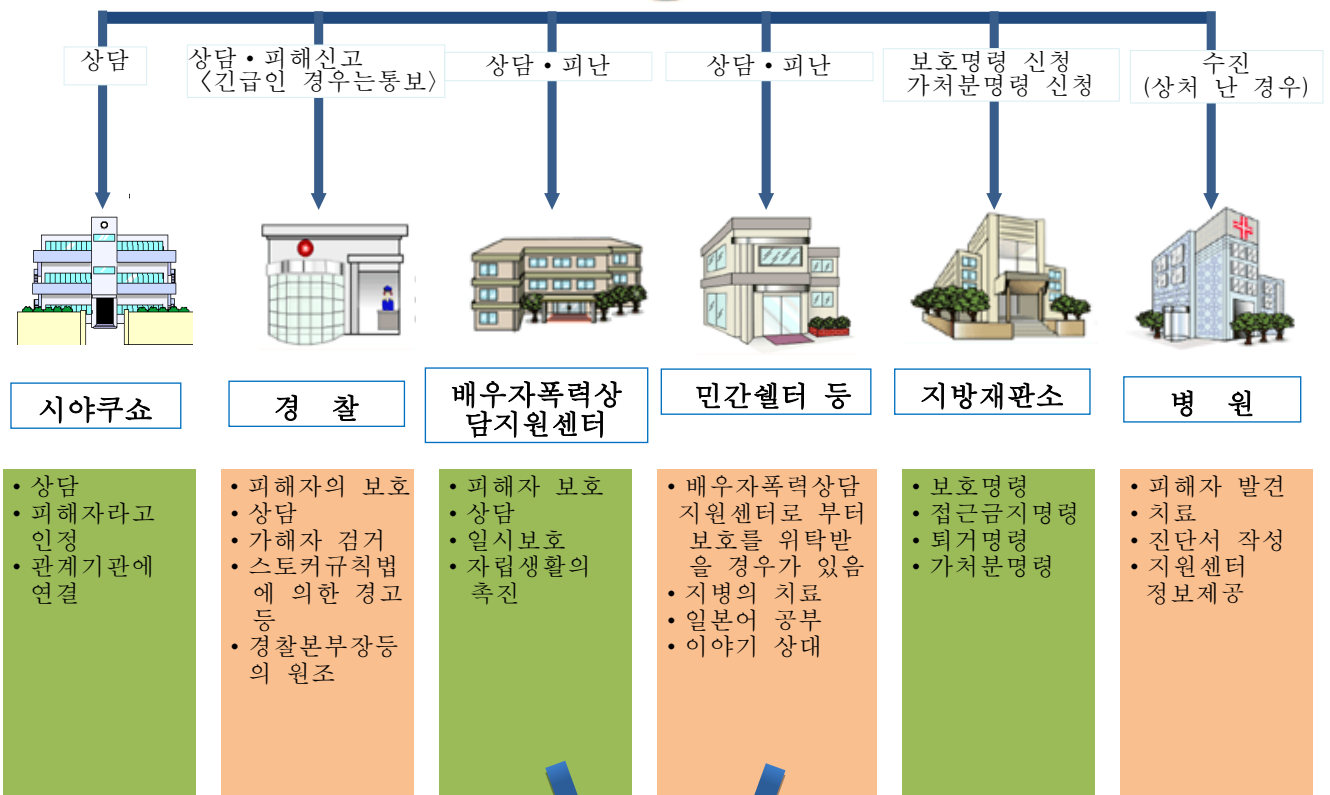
상담

상담 • 피해신고
〈긴급인 경우는통보〉

상담 • 피난

상담 • 피난

보호명령 신청
가처분명령 신청

수진
(상처 난 경우)

시야쿠쇼

경 찰

배우자폭력상담지원센터

민간쉘터 등

지방재판소

병 원

• 상담
• 피해자라고 인정
• 관계기관에 연결

• 피해자의 보호
• 상담
• 가해자 검거
• 스토커규칙법에 의한 경고 등
• 경찰본부장등의 원조

• 피해자 보호
• 상담
• 일시보호
• 자립생활의 촉진

• 배우자폭력상담지원센터로 부터 보호를 위탁받을 경우가 있음
• 지병의 치료
• 일본어 공부
• 이야기 상대

• 보호명령
• 접근금지명령
• 퇴거명령
• 가처분명령

• 피해자 발견
• 치료
• 진단서 작성
• 지원센터 정보제공